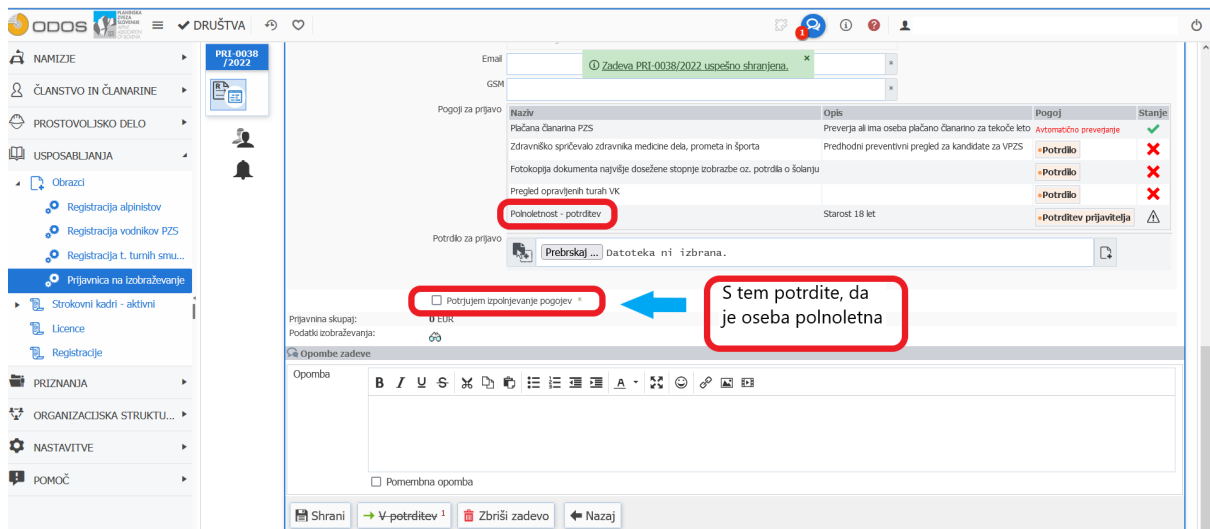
ODOS PLANINSKA ZVEZA SLOVENIJE ALPINE ASSOCIATION OF SLOVENIA ≡ ✔ DRUŠTVA

1

NAMIZJE
ČLANSTVO IN ČLANARINE
PROSTOVOLJSKO DELO
USPOSABLJANJA
Obrazci
Registracija alpinistov
Registracija vodnikov PZS
Registracija t. turnih smu...
Prijavnica na izobraževanje
Strokovni kadri - aktivni
Licence
Registracije
PRIZNANJA
ORGANIZACIJSKA STRUKTU...
NASTAVITVE
POMOČ

PRI-0038 /2022

Zadeva PRI-0038/2022 uspešno shranjena.

Email
GSM
Pogoji za prijavo

| Naziv | Opis | Pogoj | Stanje |
|---|---|---|---|
| Plačana članarina PZS | Preveri ali ima oseba plačano članarino za tekoče leto | Avtomatično preverjanje | ✔ |
| Zdravniško spričevalo zdravnika medicine dela, prometa in športa | Predhodni preventivni pregled za kandidate za VPZS | Potrdilo | ✖ |
| Fotokopija dokumenta najvišje dosežene stopnje izobrazbe oz. potrdila o šolanju | | Potrdilo | ✖ |
| Pregled opravljenih turah VK | | Potrdilo | ✖ |
| Polnoletnost - potrditev | Starost 18 let | Potrditev prijavitelja | ⚠ |

Potrdilo za prijavo
Prebrskaj ... Datoteka ni izbrana.

Potrjujem izpolnjevanje pogojev

S tem potrdite, da je oseba polnoletna

Prijavnina skupaj: 0 EUR
Podatki izobraževanja:

Opombe zadeve
Opomba
Pomembna opomba

Shrani | V potrditev 1 | Zbriši zadevo | Nazaj